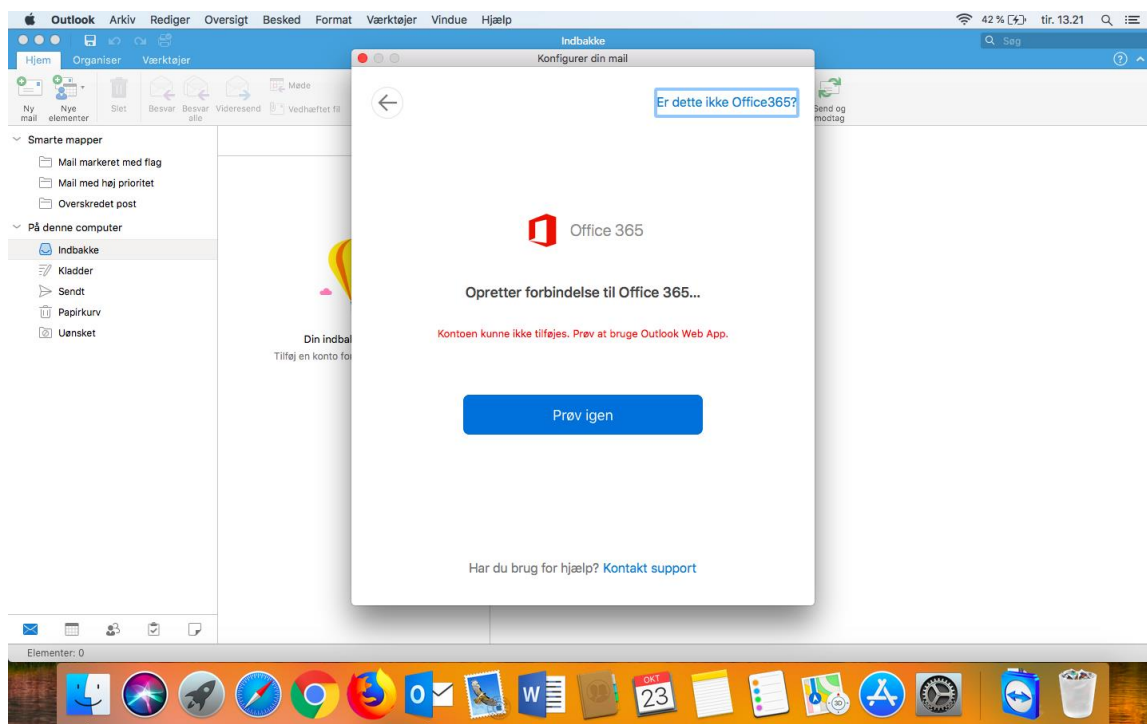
Outlook Arkiv Rediger Oversigt Besked Format Værktøjer Vindue Hjælp

42 % tir. 13.21

Indbakke

Søg

Hjem Organiser Værktøjer

Ny mail Nye elementer Slet Besvar Besvar alle Videresend Møde Vedhæftet fil Send og modtag

Smarte mapper
Mail markeret med flag
Mail med høj prioritet
Overskredet post
På denne computer
Indbakke
Kladder
Sendt
Papirkurv
Uønsket

Din indbal
Tilføj en konto fo

Elementer: 0

Konfigurer din mail

Er dette ikke Office365?

Office 365

Opretter forbindelse til Office 365...

Kontoen kunne ikke tilføjes. Prøv at bruge Outlook Web App.

Prøv igen

Har du brug for hjælp? Kontakt support

OKT
23